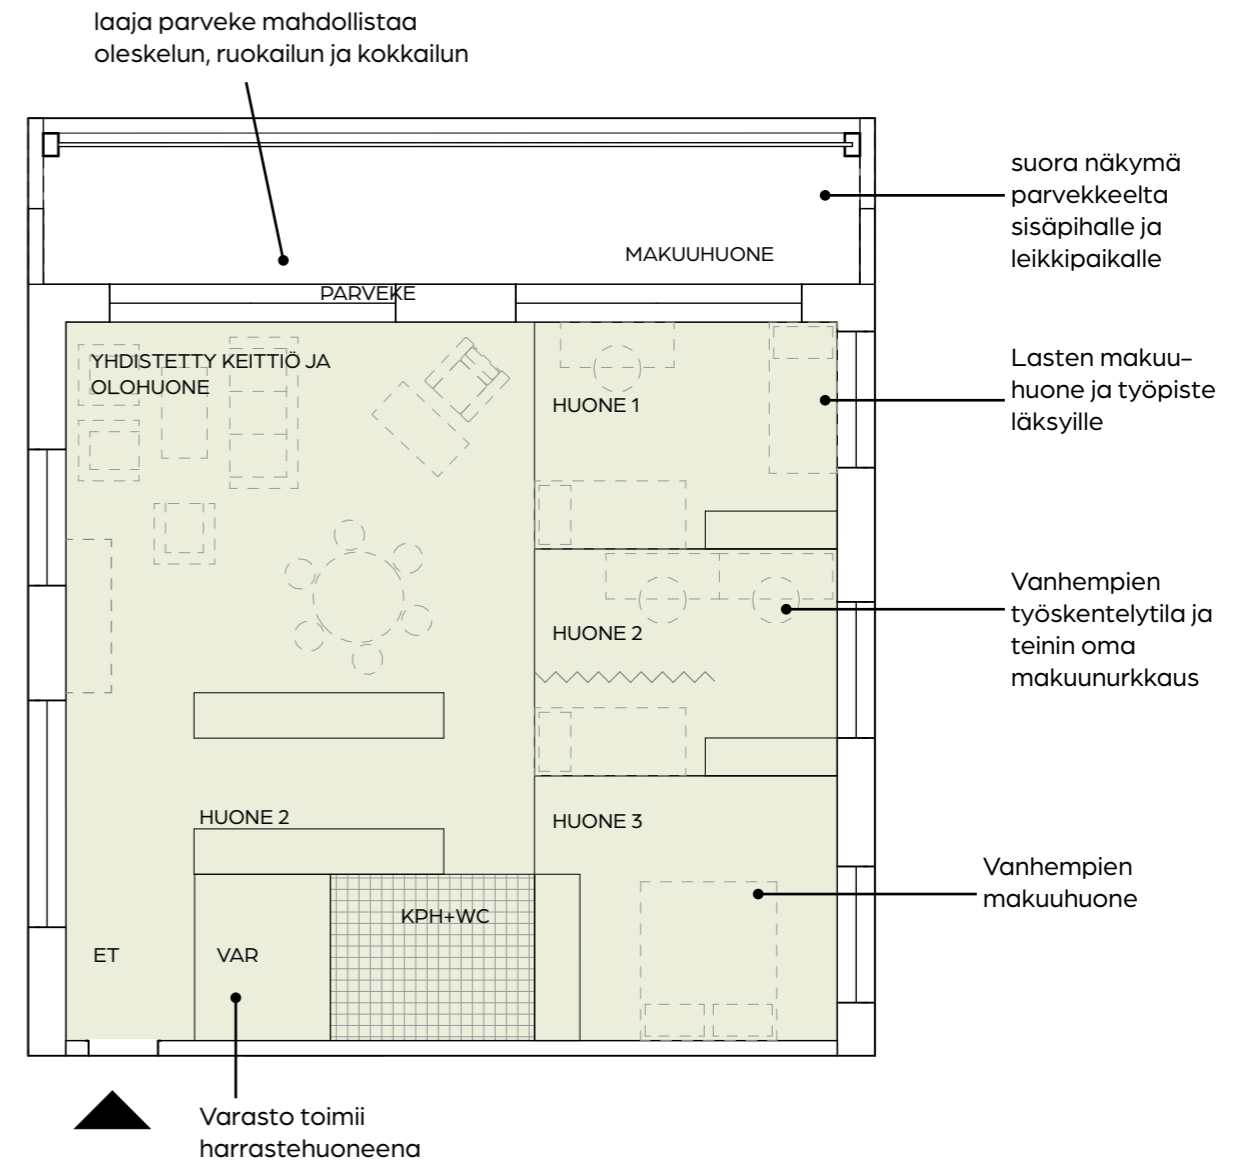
laaja parveke mahdollistaa oleskelun, ruokailun ja kokkailun

suora näkymä parvekkeelta sisäpihalle ja leikkipaikalle

MAKUUHUONE

PARVEKE

YHDISTETTY KEITTIÖ JA OLOHUONE

HUONE 1

Lasten makuu–huone ja työpiste läksyille

HUONE 2

Vanhempien työskentelytila ja teinin oma makuunurkkaus

HUONE 2

HUONE 3

Vanhempien makuuhuone

KPH+WC

ET

VAR

Varasto toimii harrastehuoneena